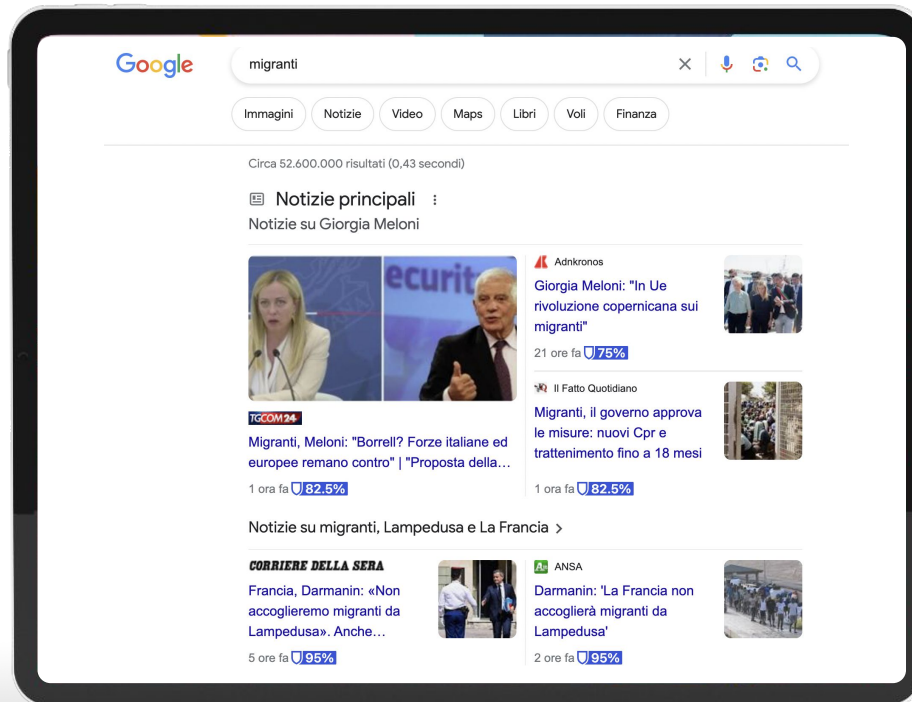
Google

migranti

Immagini Notizie Video Maps Libri Voli Finanza

Circa 52.600.000 risultati (0,43 secondi)

Notizie principali

Notizie su Giorgia Meloni

ecurit

TGCOM24

Migranti, Meloni: "Borrell? Forze italiane ed europee remano contro" | "Proposta della...

1 ora fa 82.5%

Adnkronos

Giorgia Meloni: "In Ue rivoluzione copernicana sui migranti"

21 ore fa 75%

Il Fatto Quotidiano

Migranti, il governo approva le misure: nuovi Cpr e trattenimento fino a 18 mesi

1 ora fa 82.5%

Notizie su migranti, Lampedusa e La Francia >

CORRIERE DELLA SERA

Francia, Darmanin: «Non accoglieremo migranti da Lampedusa». Anche...

5 ore fa 95%

ANSA

Darmanin: 'La Francia non accoglierà migranti da Lampedusa'

2 ore fa 95%